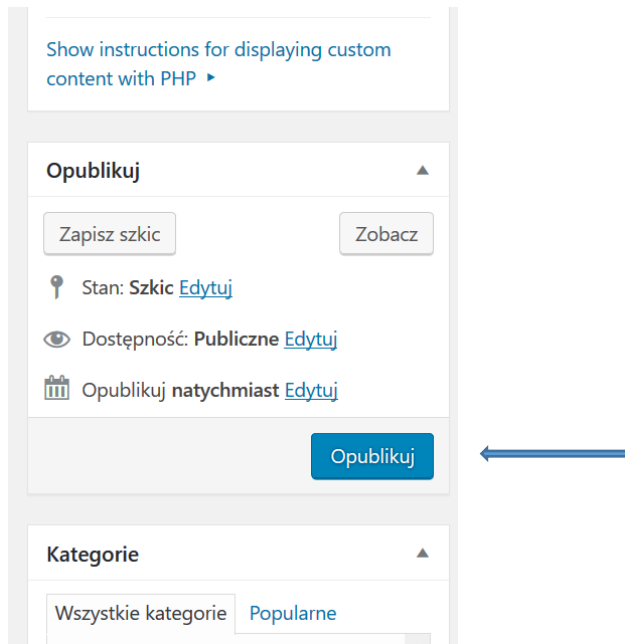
Show instructions for displaying custom content with PHP ▸

Opublikuj ▲

Zapisz szkic

Zobacz

Stan: **Szkic** Edytuj

Dostępność: **Publiczne** Edytuj

Opublikuj **natychmiast** Edytuj

Opublikuj

Kategorie ▲

Wszystkie kategorie

Popularne